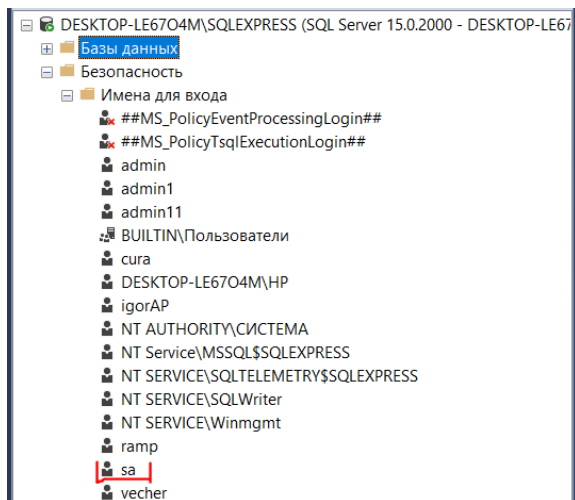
DESKTOP-LE67O4M\SQLEXPRESS (SQL Server 15.0.2000 - DESKTOP-LE6
Базы данных
Безопасность
Имена для входа
##MS_PolicyEventProcessingLogin##
##MS_PolicyTsqlExecutionLogin##
admin
admin1
admin11
BUILTIN\Пользователи
cura
DESKTOP-LE67O4M\HP
igorAP
NT AUTHORITY\СИСТЕМА
NT Service\MSSQL$SQLEXPRESS
NT SERVICE\SQLTELEMETRY$SQLEXPRESS
NT SERVICE\SQLWriter
NT SERVICE\Winmgmt
ramp
sa
vecher